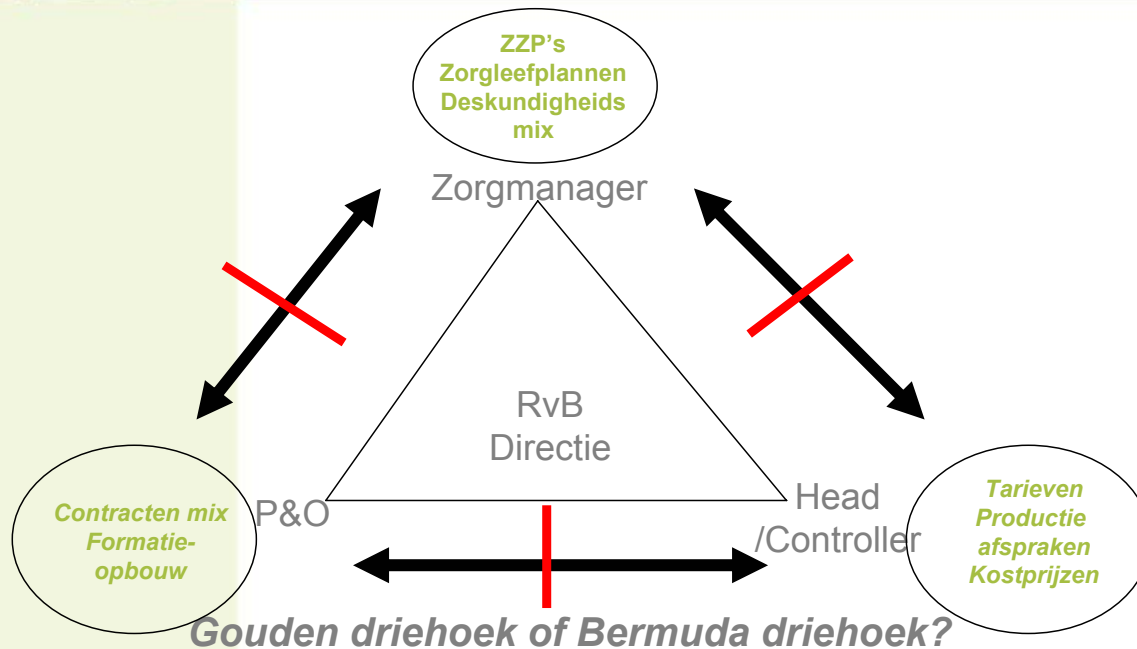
ZZP's
Zorgleefplannen
Deskundigheids mix

Zorgmanager

RvB
Directie

Contracten mix
Formatieopbouw

P&O

Head
/Controller

Tarieven
Productie afspraken
Kostprijzen

Gouden driehoek of Bermuda driehoek?